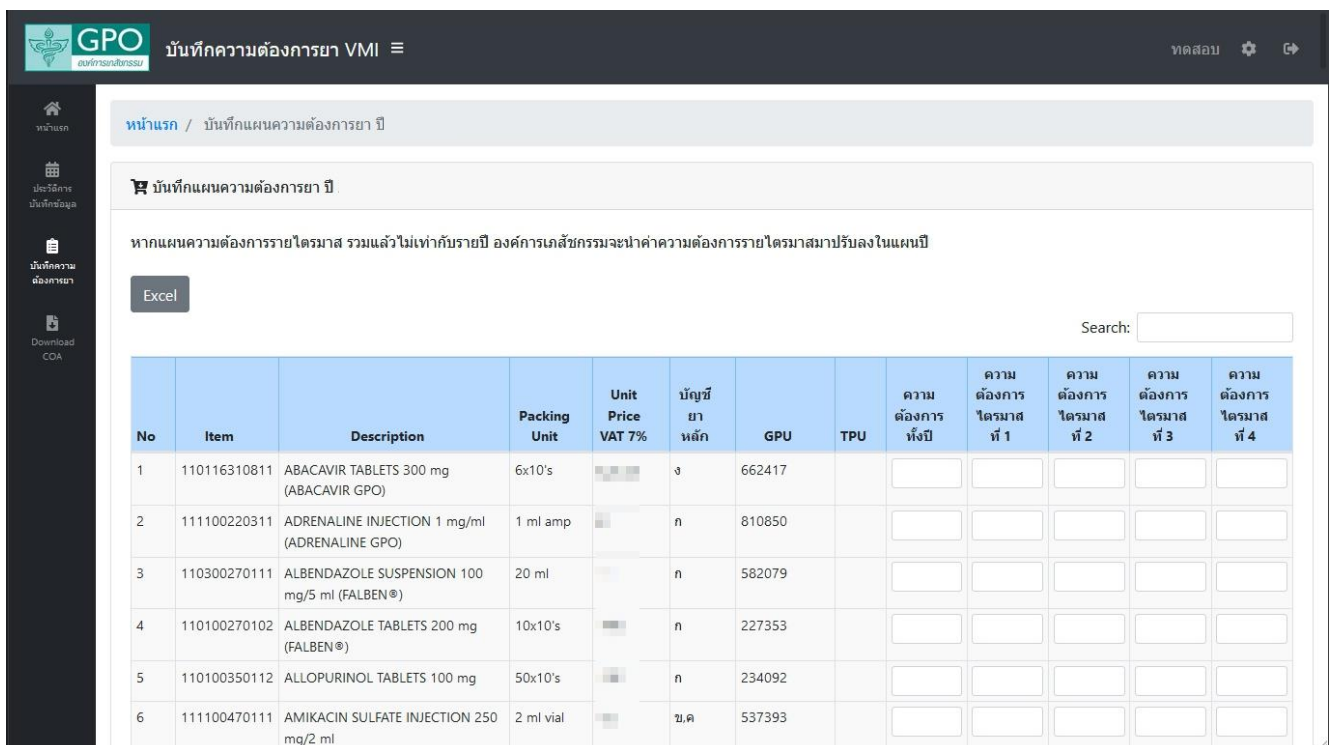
GPO
องค์การเภสัชกรรม

บันทึกความต้องการยา VMI ≡

ทดสอบ

หน้าแรก

ประวัติการบันทึกข้อมูล

บันทึกความต้องการยา

Download COA

หน้าแรก / บันทึกแผนความต้องการยา ปี

บันทึกแผนความต้องการยา ปี

หากแผนความต้องการรายไตรมาส รวมแล้วไม่เท่ากับรายปี องค์การเภสัชกรรมจะนำค่าความต้องการรายไตรมาสมาปรับลงในแผนปี

Excel

Search:

| No | Item | Description | Packing Unit | Unit Price VAT 7% | บัญชียาหลัก | GPU | TPU | ความต้องการทั้งปี | ความต้องการไตรมาสที่ 1 | ความต้องการไตรมาสที่ 2 | ความต้องการไตรมาสที่ 3 | ความต้องการไตรมาสที่ 4 |
|---|---|---|---|---|---|---|---|---|---|---|---|---|
| 1 | 110116310811 | ABACAVIR TABLETS 300 mg (ABACAVIR GPO) | 6x10's | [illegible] | ง | 662417 | | | | | | |
| 2 | 111100220311 | ADRENALINE INJECTION 1 mg/ml (ADRENALINE GPO) | 1 ml amp | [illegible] | ก | 810850 | | | | | | |
| 3 | 110300270111 | ALBENDAZOLE SUSPENSION 100 mg/5 ml (FALBEN®) | 20 ml | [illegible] | ก | 582079 | | | | | | |
| 4 | 110100270102 | ALBENDAZOLE TABLETS 200 mg (FALBEN®) | 10x10's | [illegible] | ก | 227353 | | | | | | |
| 5 | 110100350112 | ALLOPURINOL TABLETS 100 mg | 50x10's | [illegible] | ก | 234092 | | | | | | |
| 6 | 111100470111 | AMIKACIN SULFATE INJECTION 250 mg/2 ml | 2 ml vial | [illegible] | ข,ค | 537393 | | | | | | |